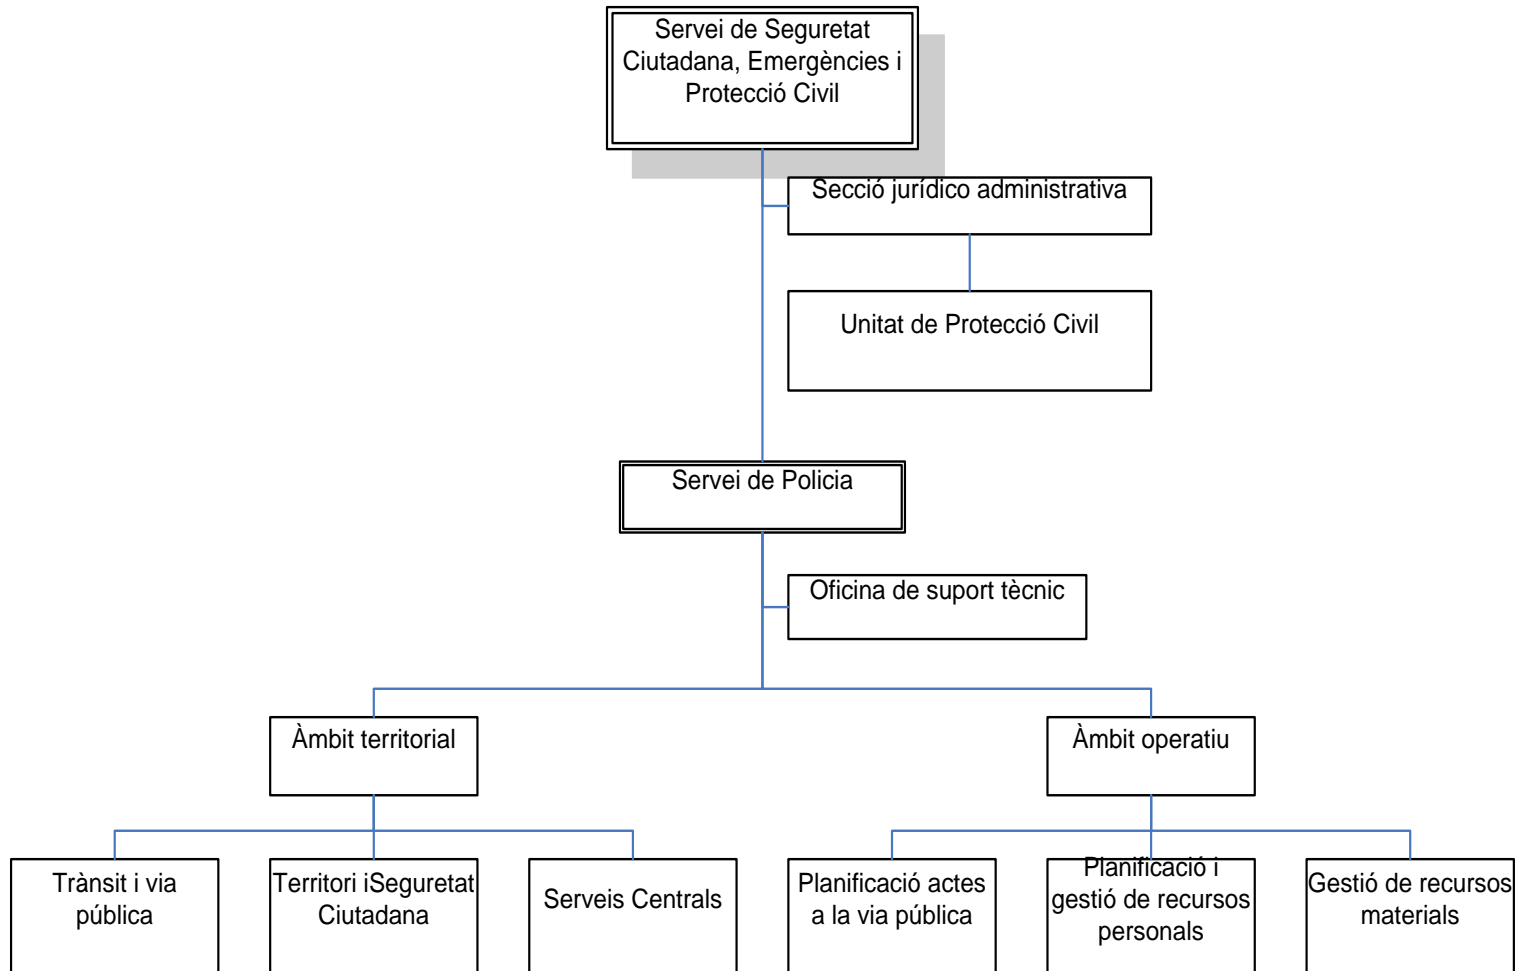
Servei de Seguretat Ciutadana, Emergències i Protecció Civil

Secció jurídico administrativa

Unitat de Protecció Civil

Servei de Policia

Oficina de suport tècnic

Àmbit territorial

Àmbit operatiu

Trànsit i via pública

Territori iSeguretat Ciutadana

Serveis Centrals

Planificació actes a la via pública

Planificació i gestió de recursos personals

Gestió de recursos materials